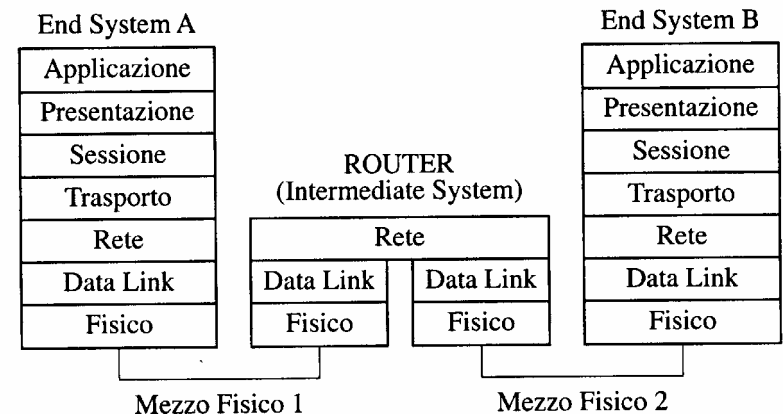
End System A

Applicazione
Presentazione
Sessione
Trasporto
Rete
Data Link
Fisico

ROUTER
(Intermediate System)

Rete
Data Link
Fisico
Data Link
Fisico

End System B

Applicazione
Presentazione
Sessione
Trasporto
Rete
Data Link
Fisico

Mezzo Fisico 1

Mezzo Fisico 2